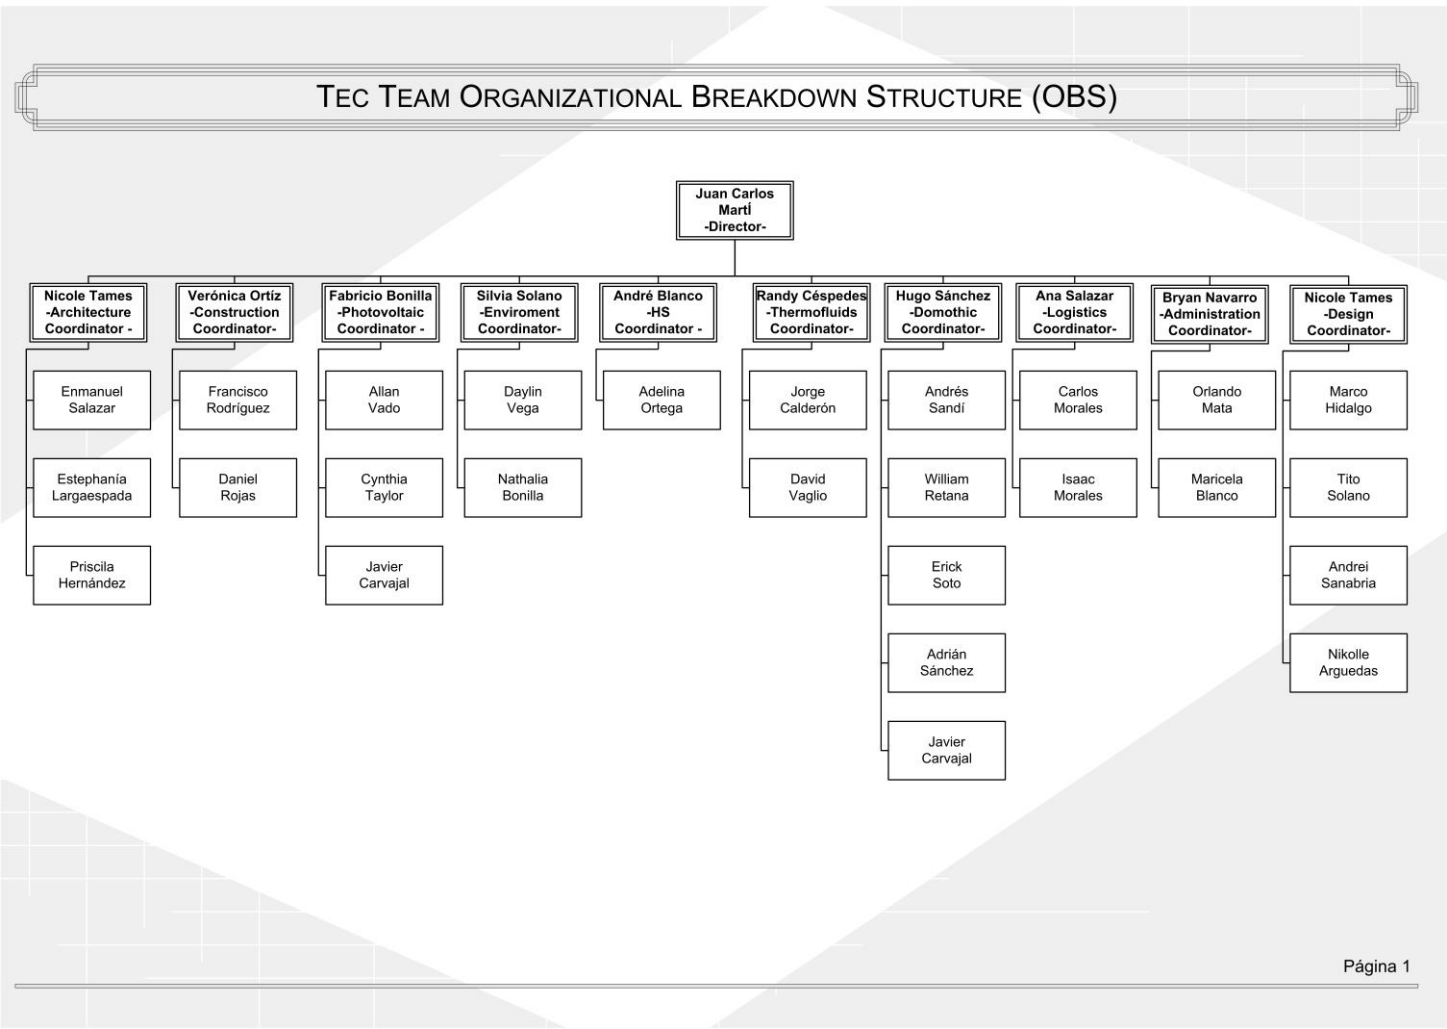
TEC TEAM ORGANIZATIONAL BREAKDOWN STRUCTURE (OBS)

Juan Carlos Martí
-Director-

Nicole Tames
-Architecture Coordinator -

Enmanuel Salazar

Estephanía Largaespada

Priscila Hernández

Verónica Ortíz
-Construction Coordinator-

Francisco Rodríguez

Daniel Rojas

Fabricio Bonilla
-Photovoltaic Coordinator -

Allan Vado

Cynthia Taylor

Javier Carvajal

Silvia Solano
-Enviroment Coordinator-

Daylin Vega

Nathalia Bonilla

André Blanco
-HS Coordinator -

Adelina Ortega

Randy Céspedes
-Thermofluids Coordinator-

Jorge Calderón

David Vaglio

Hugo Sánchez
-Domothic Coordinator-

Andrés Sandí

William Retana

Erick Soto

Adrián Sánchez

Javier Carvajal

Ana Salazar
-Logistics Coordinator-

Carlos Morales

Isaac Morales

Bryan Navarro
-Administration Coordinator-

Orlando Mata

Maricela Blanco

Nicole Tames
-Design Coordinator-

Marco Hidalgo

Tito Solano

Andrei Sanabria

Nikolle Arguedas

Página 1